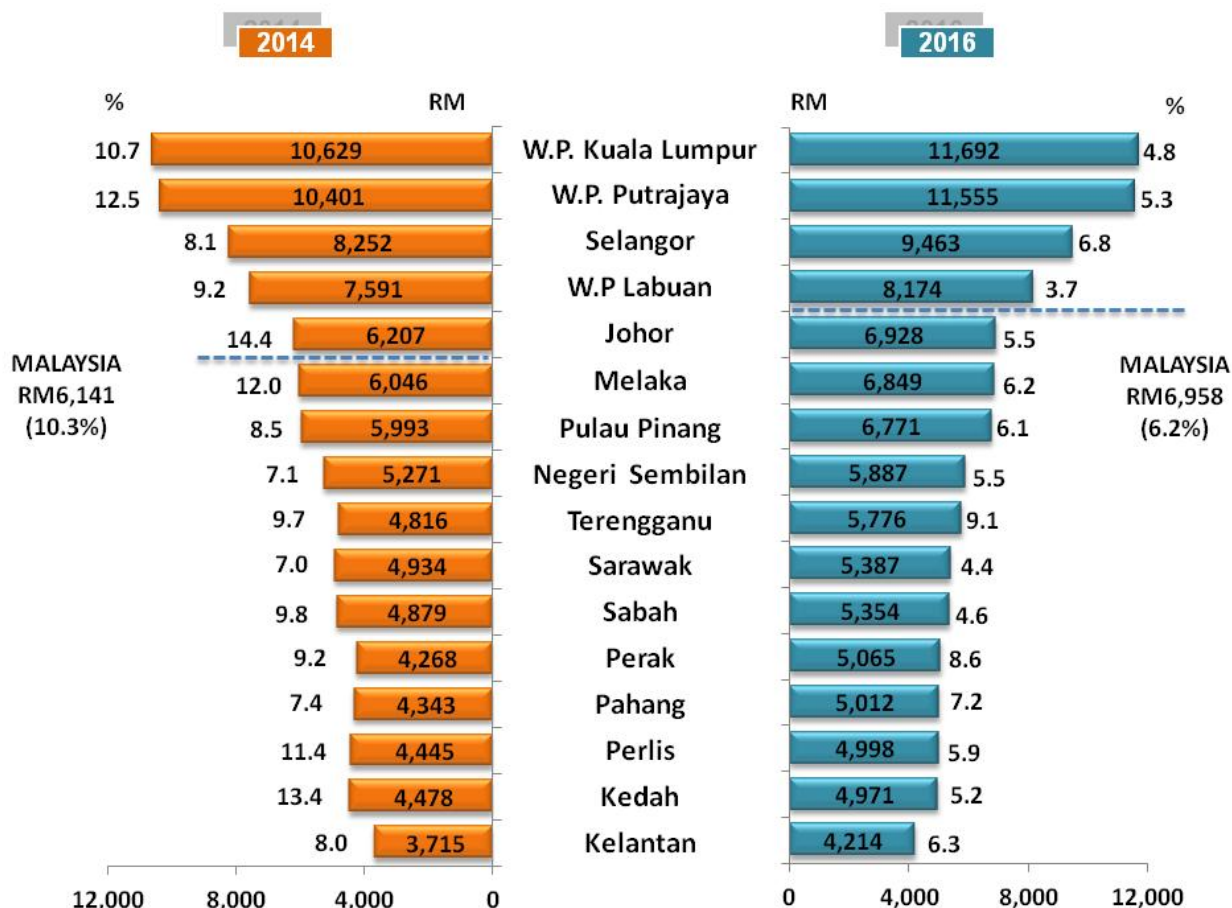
2014

2016

%
RM

RM
%

| % | RM 2014 | State | RM 2016 | % |
|---|---|---|---|---|
| 10.7 | 10,629 | W.P. Kuala Lumpur | 11,692 | 4.8 |
| 12.5 | 10,401 | W.P. Putrajaya | 11,555 | 5.3 |
| 8.1 | 8,252 | Selangor | 9,463 | 6.8 |
| 9.2 | 7,591 | W.P Labuan | 8,174 | 3.7 |
| 14.4 | 6,207 | Johor | 6,928 | 5.5 |
| 12.0 | 6,046 | Melaka | 6,849 | 6.2 |
| 8.5 | 5,993 | Pulau Pinang | 6,771 | 6.1 |
| 7.1 | 5,271 | Negeri Sembilan | 5,887 | 5.5 |
| 9.7 | 4,816 | Terengganu | 5,776 | 9.1 |
| 7.0 | 4,934 | Sarawak | 5,387 | 4.4 |
| 9.8 | 4,879 | Sabah | 5,354 | 4.6 |
| 9.2 | 4,268 | Perak | 5,065 | 8.6 |
| 7.4 | 4,343 | Pahang | 5,012 | 7.2 |
| 11.4 | 4,445 | Perlis | 4,998 | 5.9 |
| 13.4 | 4,478 | Kedah | 4,971 | 5.2 |
| 8.0 | 3,715 | Kelantan | 4,214 | 6.3 |

MALAYSIA
RM6,141
(10.3%)

MALAYSIA
RM6,958
(6.2%)

12.000 8.000 4.000 0

0 4,000 8,000 12,000